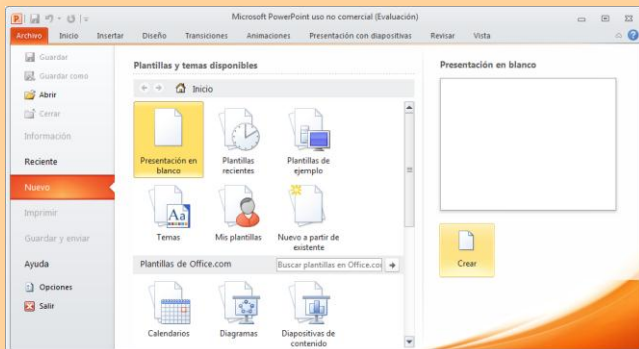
Microsoft PowerPoint uso no comercial (Evaluación)

Archivo Inicio Insertar Diseño Transiciones Animaciones Presentación con diapositivas Revisar Vista

Guardar
Guardar como
Abrir
Cerrar
Información
Reciente
Nuevo
Imprimir
Guardar y enviar
Ayuda
Opciones
Salir

Plantillas y temas disponibles

Inicio

Presentación en blanco
Plantillas recientes
Plantillas de ejemplo
Temas
Mis plantillas
Nuevo a partir de existente

Plantillas de Office.com
Buscar plantillas en Office.com

Calendarios
Diagramas
Diapositivas de contenido

Presentación en blanco

Crear